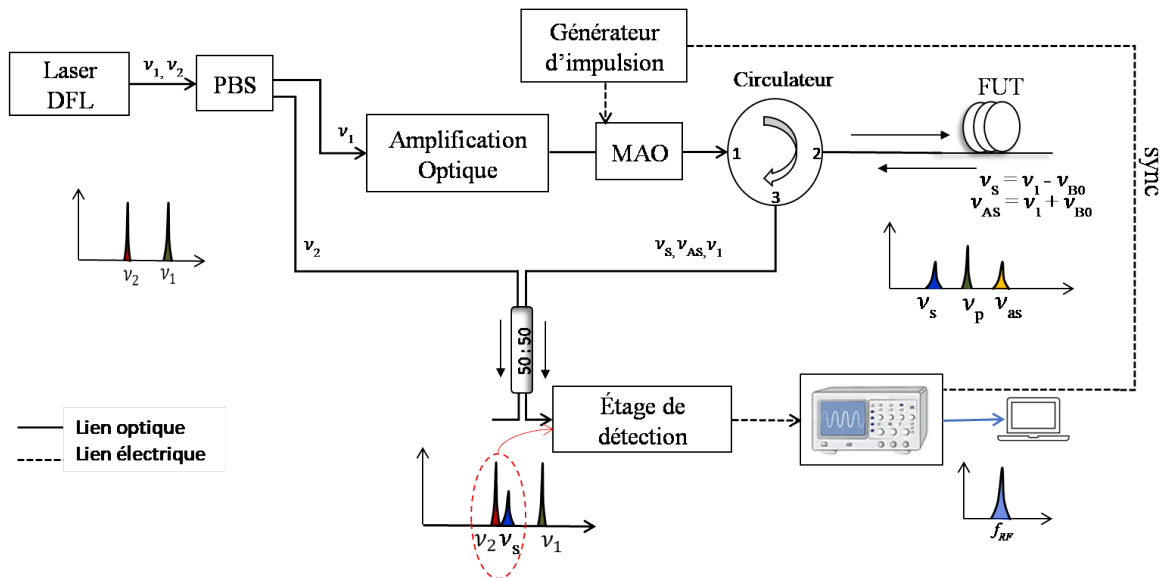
Laser DFL

$\nu_1, \nu_2$

PBS

Générateur d'impulsion

Circulateur

FUT

$\nu_1$

Amplification Optique

MAO

1

2

3

sync

$\nu_S = \nu_1 - \nu_{B0}$
$\nu_{AS} = \nu_1 + \nu_{B0}$

$\nu_2$ $\nu_1$

$\nu_2$

$\nu_S, \nu_{AS}, \nu_1$

$\nu_s$ $\nu_p$ $\nu_{as}$

50 : 50

Lien optique
Lien électrique

Étage de détection

$\nu_2$ $\nu_s$ $\nu_1$

$f_{RF}$